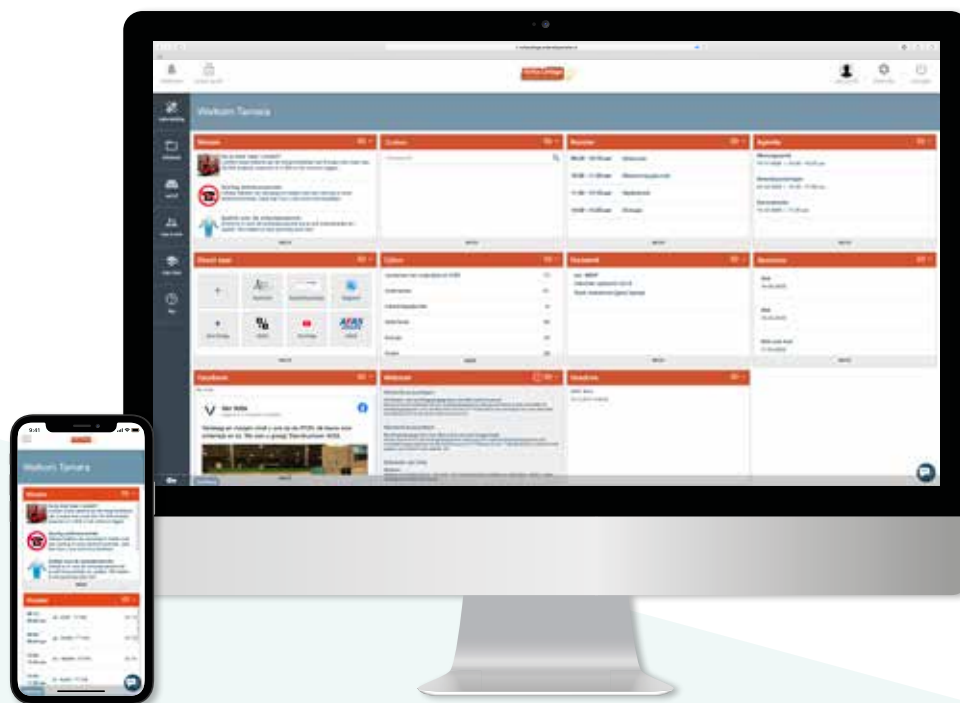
Welkom Tamara

Nieuws

Zoeken

Rooster

Agenda

Direct naar

Cijfers

Huiswerk

Absenties

Facebook

Webinar

Vandaag

Ver Vela

Vandaag en morgen vindt u ons op de PODI, de beurs voor onderwijs en ict. We zien u graag! Standnummer A055.

MEER

9:41

Welkom Tamara

Nieuws

Rooster